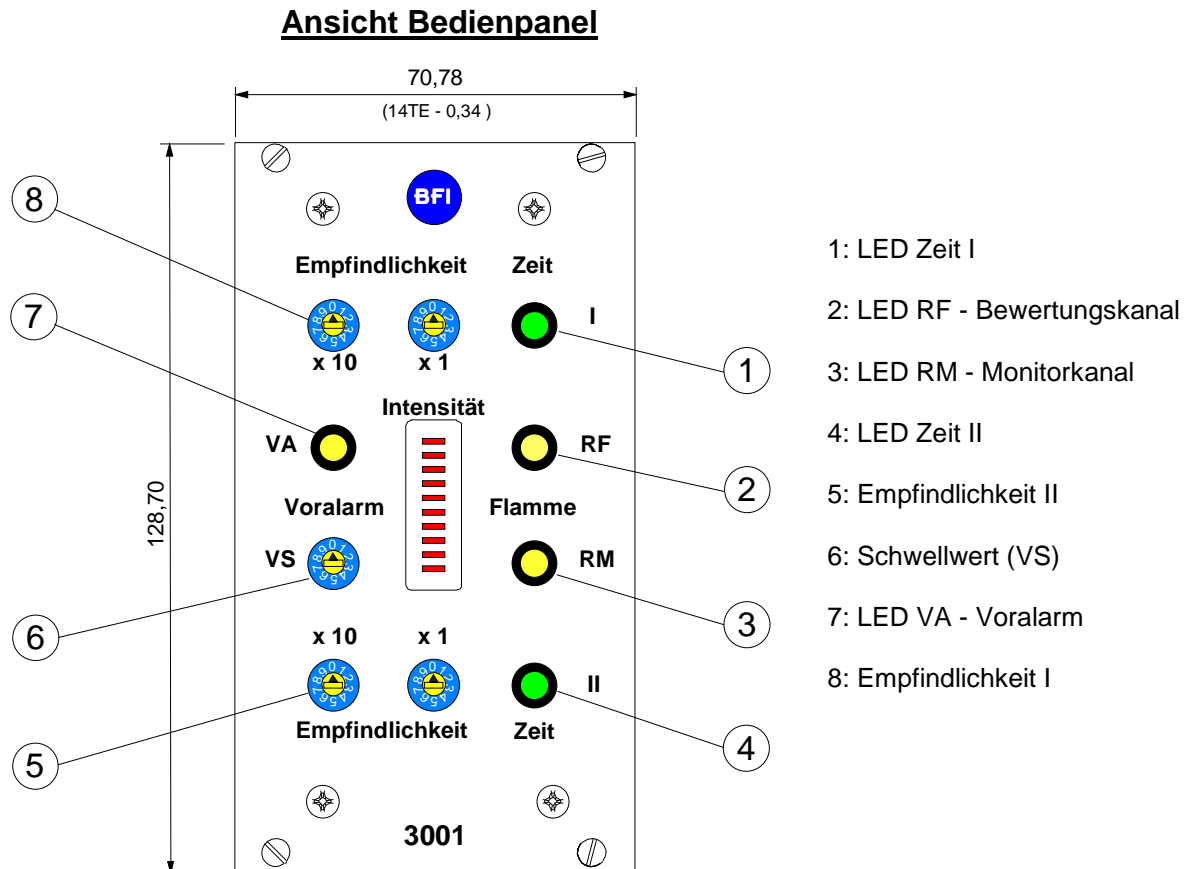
**Ansicht Bedienpanel**

70,78

(14TE - 0,34 )

128,70

BFI

Empfindlichkeit

Zeit

x 10

x 1

I

Intensität

VA

RF

Voralarm

Flamme

VS

RM

x 10

x 1

II

Empfindlichkeit

Zeit

3001

8

7

6

5

1

2

3

4

1: LED Zeit I

2: LED RF - Bewertungskanal

3: LED RM - Monitorkanal

4: LED Zeit II

5: Empfindlichkeit II

6: Schwellwert (VS)

7: LED VA - Voralarm

8: Empfindlichkeit I